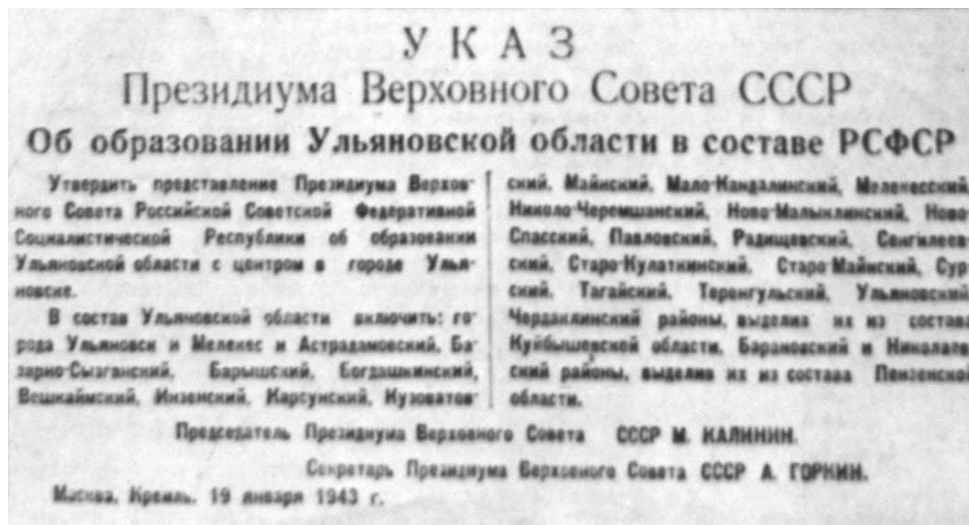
УКАЗ
Президиума Верховного Совета СССР
Об образовании Ульяновской области в составе РСФСР

Утвердить представление Президиума Верховного Совета Российской Советской Федеративной Социалистической Республики об образовании Ульяновской области с центром в городе Ульяновске.

В состав Ульяновской области включить: города Ульяновск и Мелекес и Астрадамовский, Базарно-Сызганский, Барышский, Богдашкинский, Вешкаймский, Инзенский, Карсунский, Кузоватовский, Майнский, Мало-Кандалинский, Мелекесский, Николо-Черемшанский, Ново-Малыклинский, Ново-Спасский, Павловский, Радищевский, Сенгилеевский, Старо-Кулаткинский, Старо-Майнский, Сурский, Тагайский, Теренгульский, Ульяновский, Чердаклинский районы, выделив их из состава Куйбышевской области, Барановский и Николаевский районы, выделив их из состава Пензенской области.

Председатель Президиума Верховного Совета СССР М. КАЛИНИН.

Секретарь Президиума Верховного Совета СССР А. ГОРКИН.

Москва, Кремль. 19 января 1943 г.